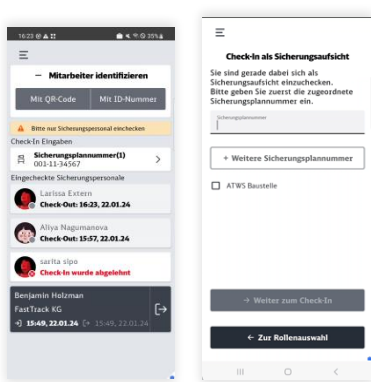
16:23 ⊕ ▲ ⠿ 35%

☰

— Mitarbeiter identifizieren

Mit QR-Code

Mit ID-Nummer

Bitte nur Sicherungspersonal einchecken

Check-In Eingaben

Sicherungsplannummer(1)
001-11-34567

Eingecheckte Sicherungspersonale

Larissa Extern
Check-Out: 16:23, 22.01.24

Aliya Nagumanova
Check-Out: 15:57, 22.01.24

sarita sipo
Check-In wurde abgelehnt

Benjamin Holzman
FastTrack KG
15:49, 22.01.24 15:49, 22.01.24

☰

Check-In als Sicherungsaufsicht

Sie sind gerade dabei sich als Sicherungsaufsicht einzuchecken. Bitte geben Sie zuerst die zugeordnete Sicherungsplannummer ein.

Sicherungsplannummer

+ Weitere Sicherungsplannummer

ATWS Baustelle

→ Weiter zum Check-In

← Zur Rollenauswahl